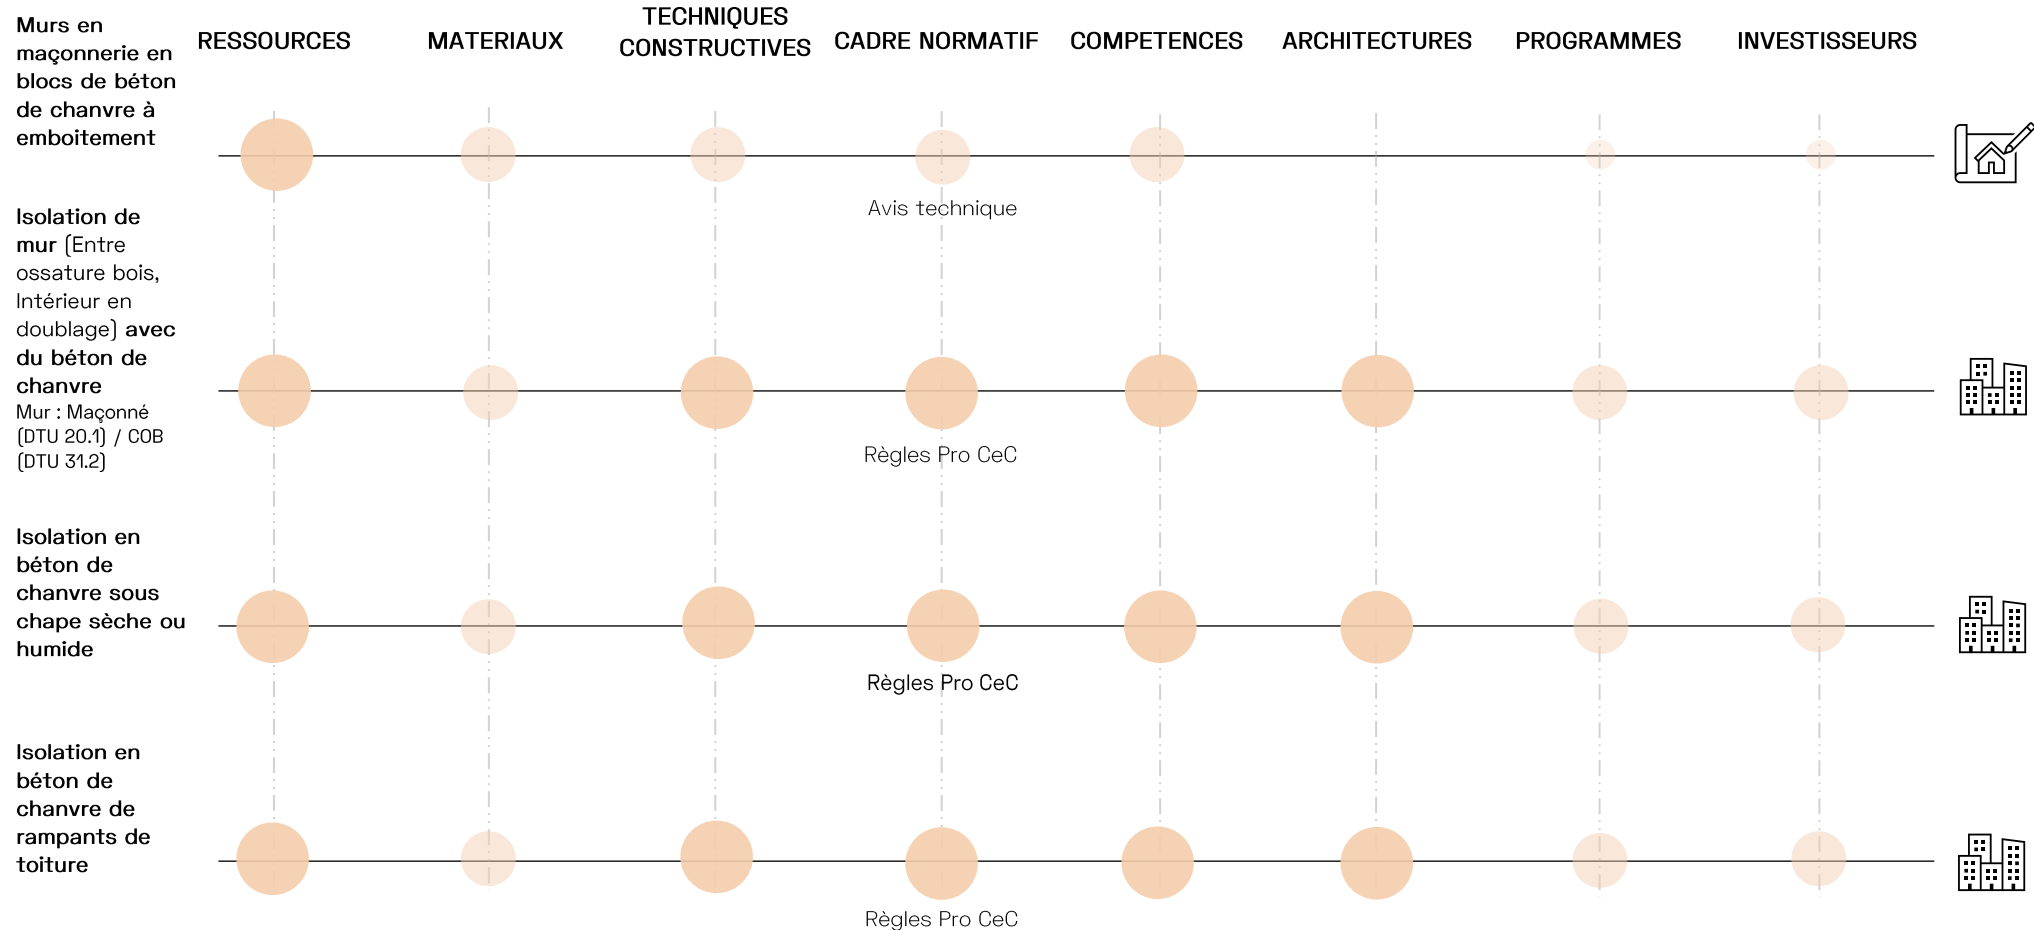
RESSOURCES MATERIAUX TECHNIQUES CONSTRUCTIVES CADRE NORMATIF COMPETENCES ARCHITECTURES PROGRAMMES INVESTISSEURS

Murs en maçonnerie en blocs de béton de chanvre à emboitement

Avis technique

Isolation de mur (Entre ossature bois, Intérieur en doublage) avec du béton de chanvre
Mur : Maçonné (DTU 20.1) / COB (DTU 31.2)

Règles Pro CeC

Isolation en béton de chanvre sous chape sèche ou humide

Règles Pro CeC

Isolation en béton de chanvre de rampants de toiture

Règles Pro CeC